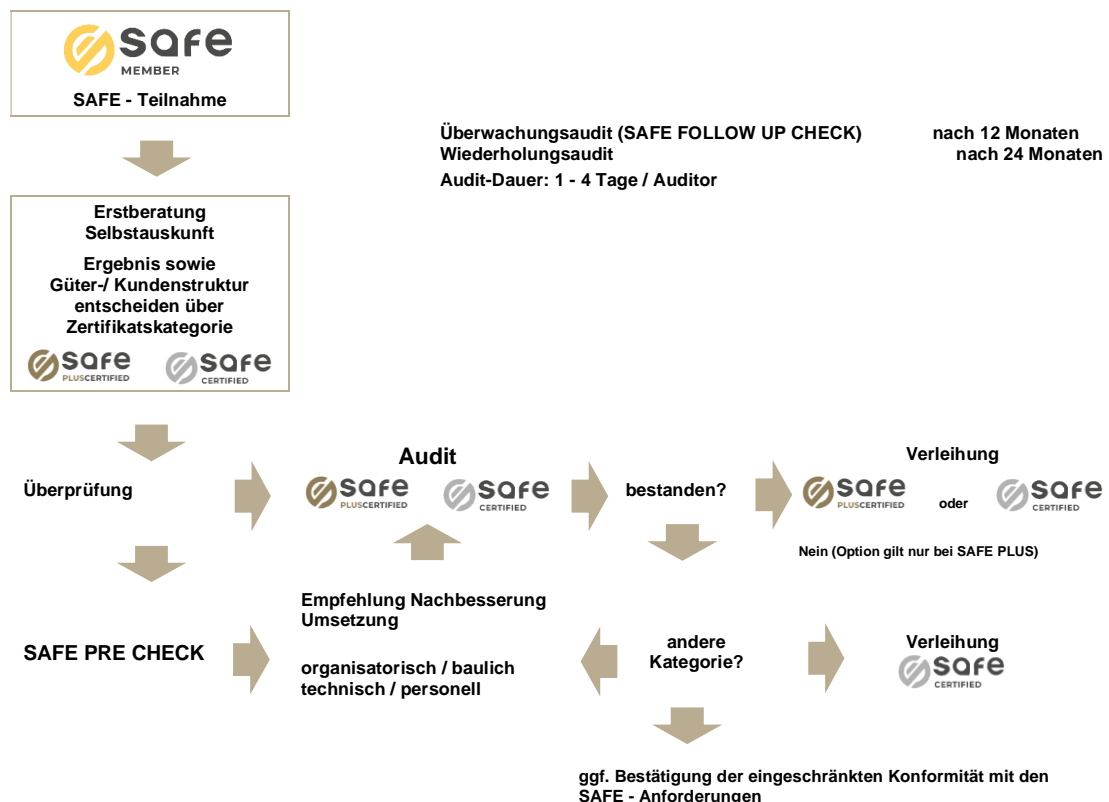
Safe
MEMBER
SAFE - Teilnahme

Überwachungsaudit (SAFE FOLLOW UP CHECK) nach 12 Monaten
Wiederholungsaudit nach 24 Monaten
Audit-Dauer: 1 - 4 Tage / Auditor

Erstberatung
Selbstauskunft

Ergebnis sowie Güter-/ Kundenstruktur entscheiden über Zertifikatskategorie

Safe PLUSCERTIFIED
Safe CERTIFIED

Überprüfung

Audit
Safe PLUSCERTIFIED
Safe CERTIFIED

bestanden?

Verleihung
Safe PLUSCERTIFIED
oder
Safe CERTIFIED

Nein (Option gilt nur bei SAFE PLUS)

Empfehlung Nachbesserung
Umsetzung

organisatorisch / baulich
technisch / personell

SAFE PRE CHECK

andere Kategorie?

Verleihung
Safe CERTIFIED

ggf. Bestätigung der eingeschränkten Konformität mit den SAFE - Anforderungen